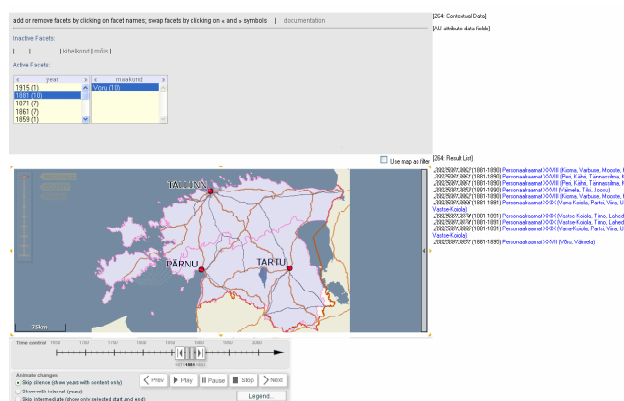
add or remove facets by clicking on facet names; swap facets by clicking on « and » symbols | documentation

Inactive Facets:

| | | kihelkond | mõis |

Active Facets:

| « year | » | « maakond | » |
|---|---|---|---|
| 1915 (1) | | Võru (10) | |
| 1880 (10) | | | |
| 1871 (7) | | | |
| 1861 (7) | | | |
| 1859 (1) | | | |

[264: Contextual Data]

[All attribute data fields]

Use map as filter

[264: Result List]

„2002509?.082? (1881-1890) Personaalraamat XXVIII (Kioma, Vaibuse, Mooste, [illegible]
„2002509?.082? (1881-1890) Personaalraamat XXVIII (Pesi, Kähri, Tennasilma, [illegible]
„2002509?.082? (1881-1890) Personaalraamat XXVIII (Pesi, Kähri, Tennasilma, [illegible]
„2002509?.082? (1881-1890) Personaalraamat XXVIII (Vämela, Tilsi, Jooru)
„2002509?.082? (1881-1890) Personaalraamat XXVIII (Kioma, Vaibuse, Mooste, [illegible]
„2002509?.082? (1881-1891) Personaalraamat XXIX (Vana-Koiola, Partsi, Viira, U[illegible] Vastse-Koiola)
„2002509?.087? (1881-1891) Personaalraamat XXIX (Vastse-Koiola, Timo, Lahed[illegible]
„2002509?.087? (1881-1891) Personaalraamat XXIX (Vastse-Koiola, Timo, Lahed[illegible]
„2002509?.082? (1881-1891) Personaalraamat XXIX (Vana-Koiola, Partsi, Viira, U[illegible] Vastse-Koiola)
„2002509?.082? (1881-1890) Personaalraamat XXVIII (Võru, Väimela)

TALLINN
PÄRNU
TARTU
25km

Time control

1871-1881

Animate changes
Skip silence (show years with content only)
Show with interval (years)
Skip intermediate (show only selected start and end)

« Prev | » Play | || Pause | ■ Stop | » Next

Legend...